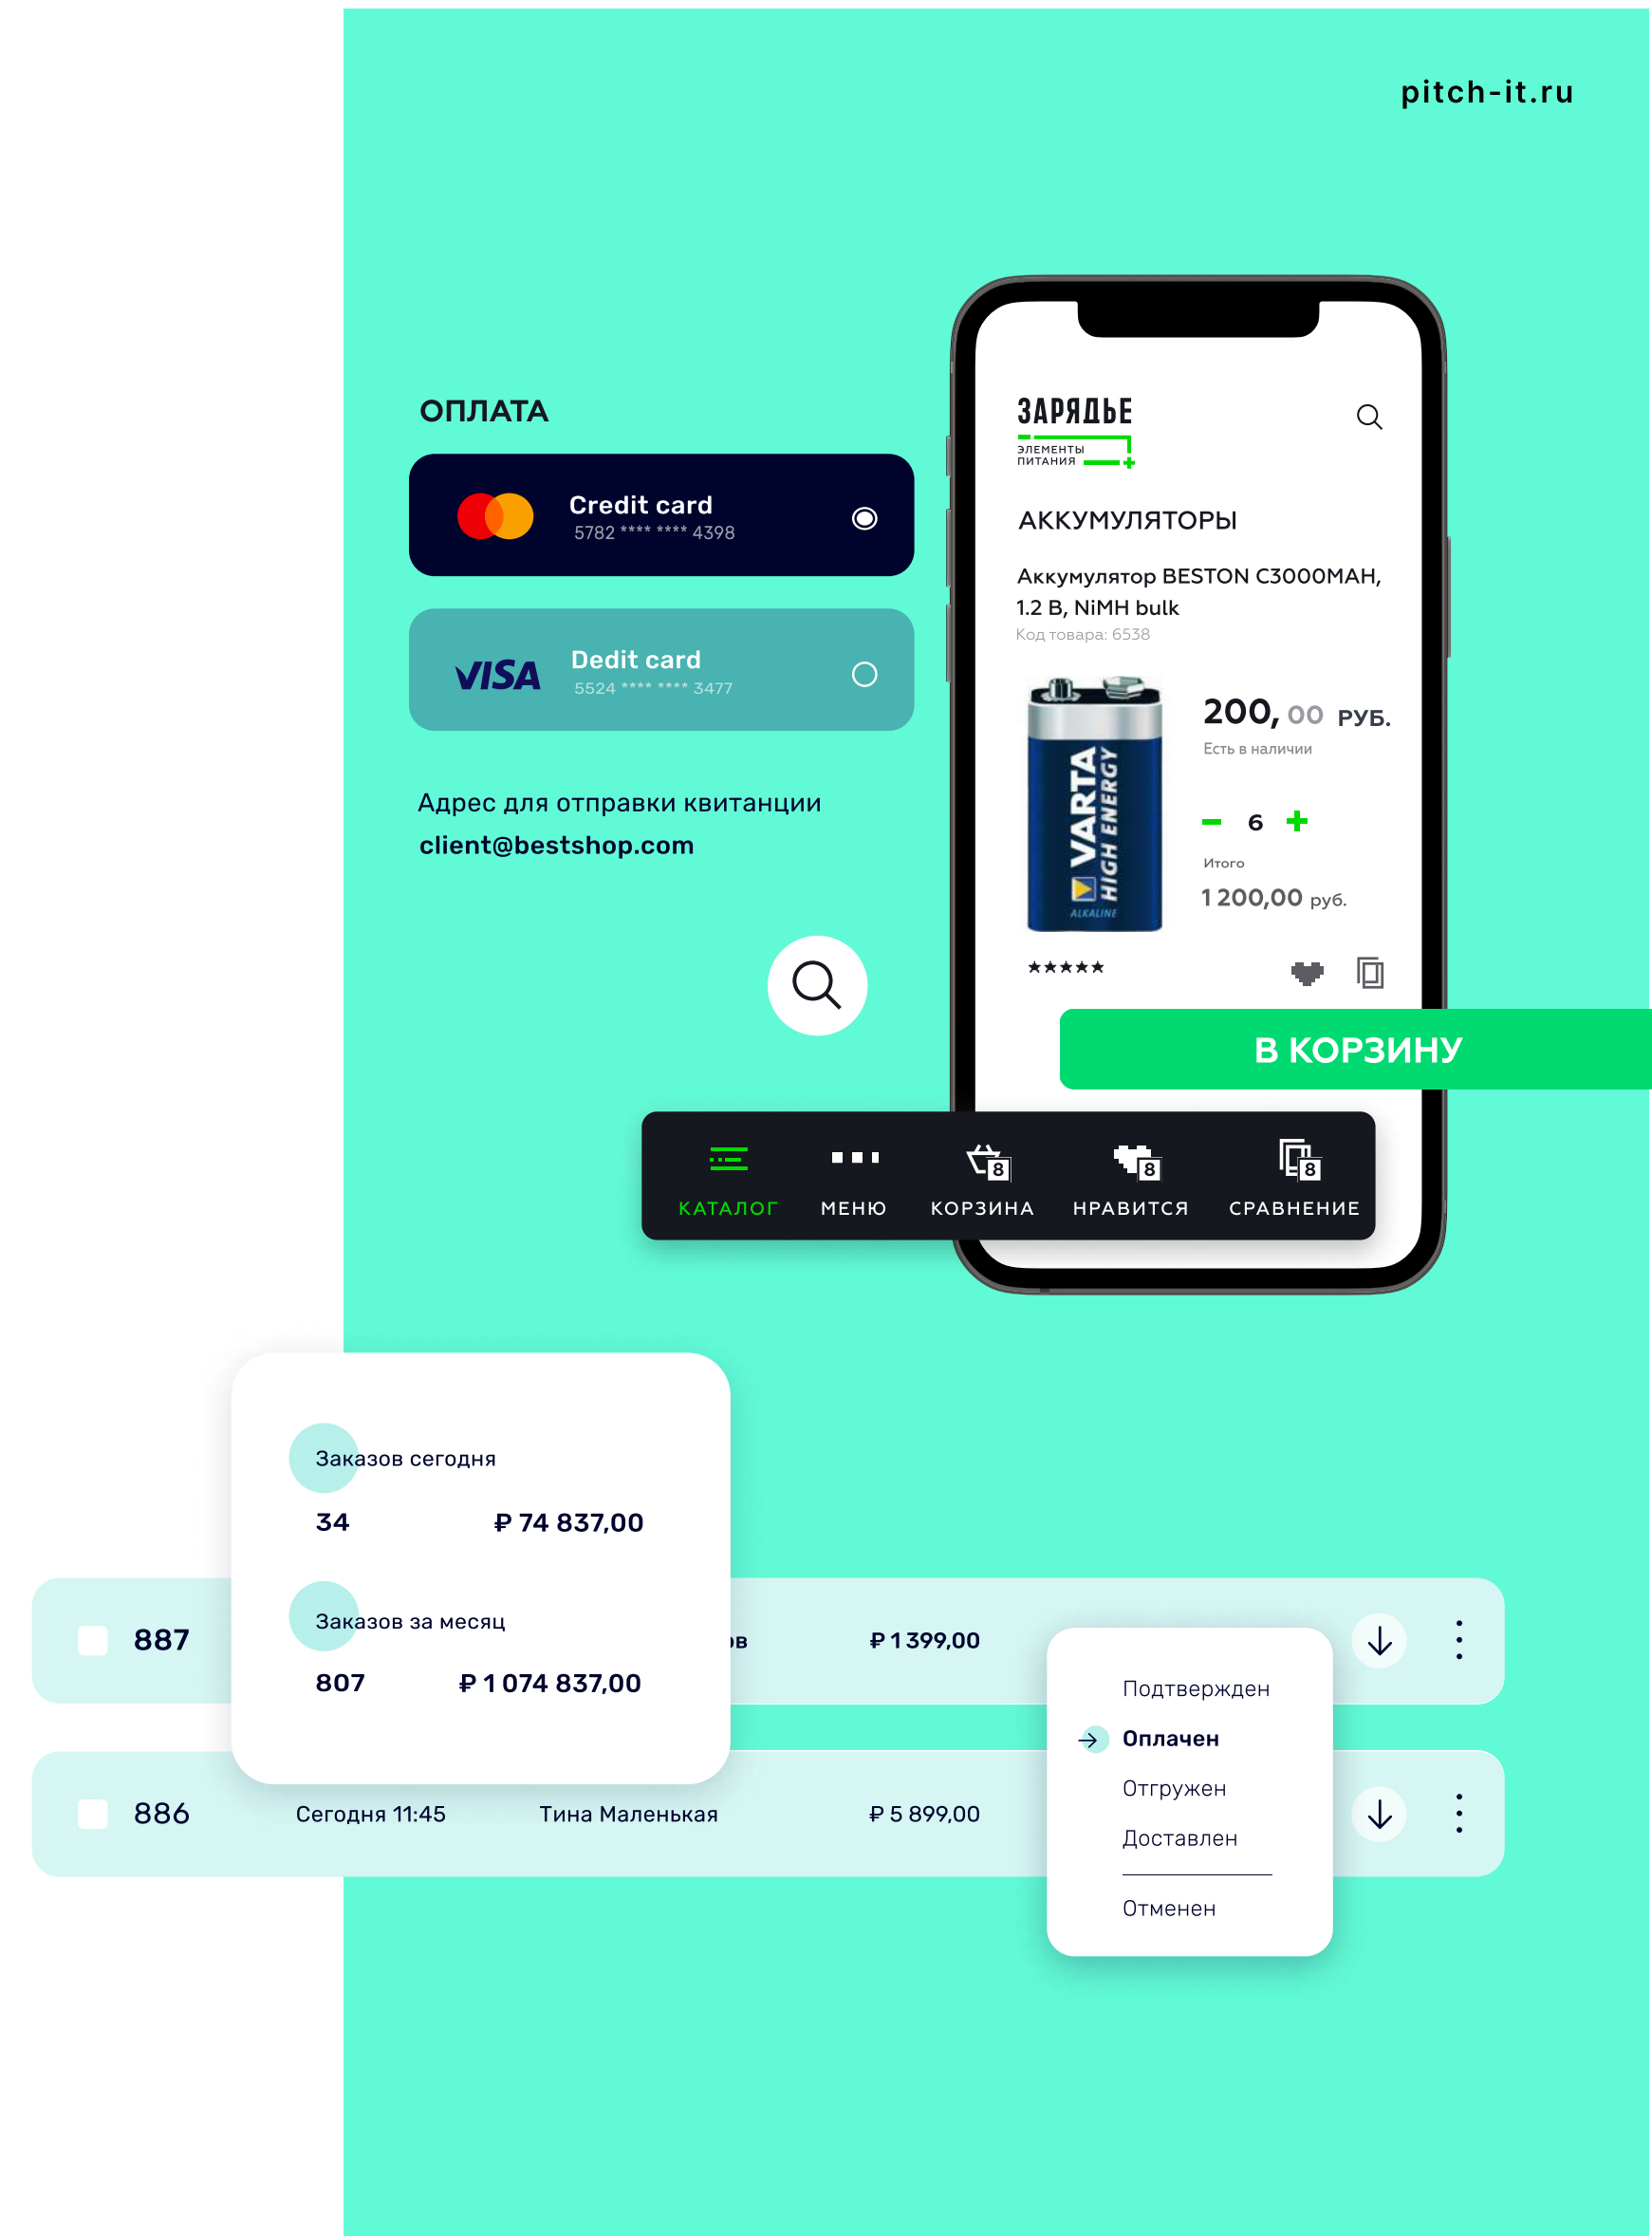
pitch-it.ru

ОПЛАТА

Credit card
5782 **** **** 4398

VISA
Dedit card
5524 **** **** 3477

Адрес для отправки квитанции
client@bestshop.com

ЗАРЯДЬЕ
ЭЛЕМЕНТЫ ПИТАНИЯ

АККУМУЛЯТОРЫ

Аккумулятор BESTON C3000MAH, 1.2 В, NiMH bulk
Код товара: 6538

VARTA HIGH ENERGY ALKALINE

200, 00 РУБ.
Есть в наличии

– 6 +

Итого
1 200,00 руб.

★★★★★

В КОРЗИНУ

КАТАЛОГ МЕНЮ КОРЗИНА НРАВИТСЯ СРАВНЕНИЕ

8 8 8

Заказов сегодня
34 ₽ 74 837,00

Заказов за месяц
807 ₽ 1 074 837,00

887 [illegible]ов ₽ 1 399,00

886 Сегодня 11:45 Тина Маленькая ₽ 5 899,00

Подтвержден
Оплачен
Отгружен
Доставлен
Отменен